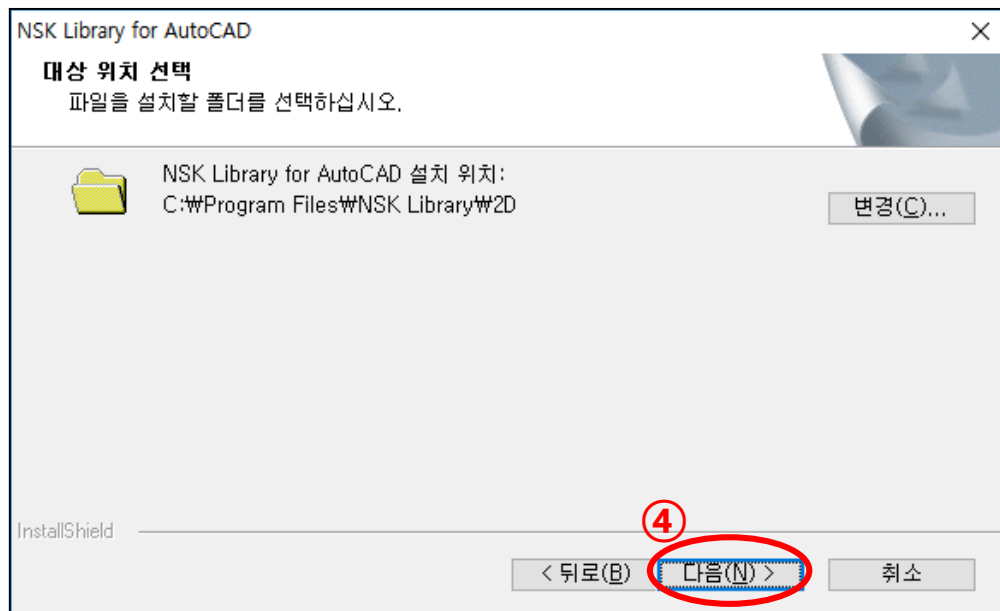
NSK Library for AutoCAD

×

대상 위치 선택

파일을 설치할 폴더를 선택하십시오.

NSK Library for AutoCAD 설치 위치:
C:₩Program Files₩NSK Library₩2D

변경(C)...

InstallShield

④

< 뒤로(B)

다음(N) >

취소